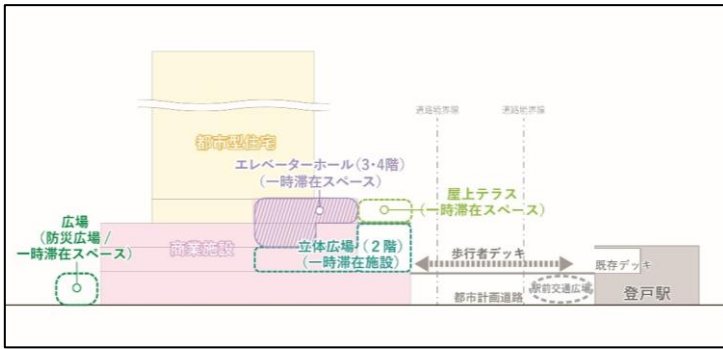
道路境界線

道路境界線

都市型住宅

エレベーターホール(3・4階)
(一時滞在スペース)

屋上テラス
(一時滞在スペース)

広場
(防災広場 /
一時滞在スペース)

商業施設

立体広場(2階)
(一時滞在施設)

歩行者デッキ

既存デッキ

都市計画道路

駅前交通広場

登戸駅